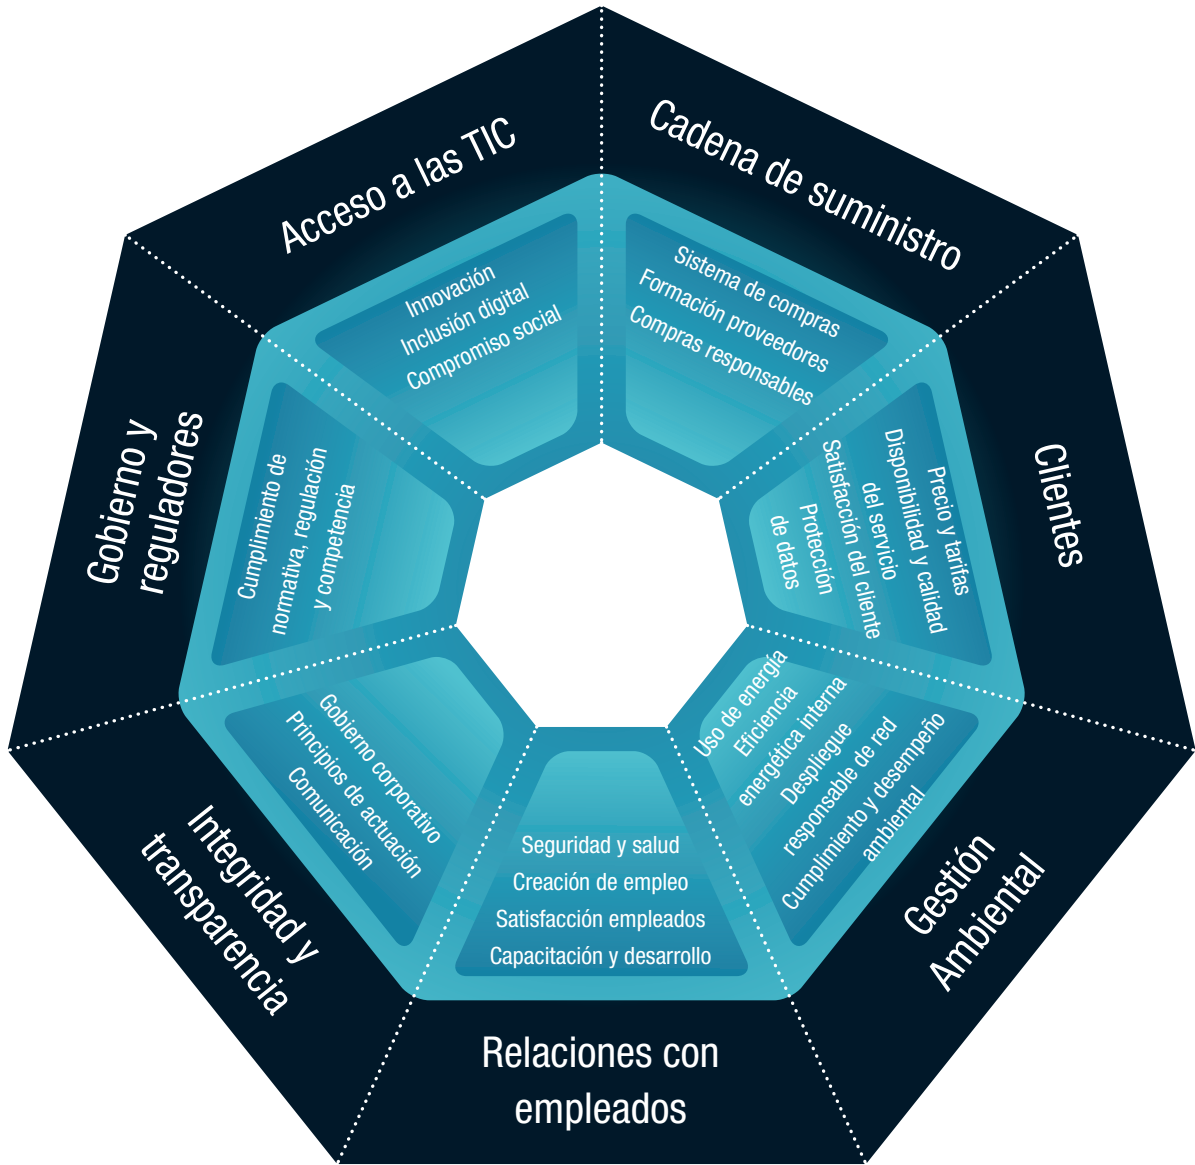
Acceso a las TIC

Innovación
Inclusión digital
Compromiso social

Cadena de suministro

Sistema de compras
Formación proveedores
Compras responsables

Clientes

Precio y tarifas
Disponibilidad y calidad del servicio
Satisfacción del cliente
Protección de datos

Gestión Ambiental

Uso de energía
Eficiencia energética interna
Despliegue responsable de red
Cumplimiento y desempeño ambiental

Relaciones con empleados

Seguridad y salud
Creación de empleo
Satisfacción empleados
Capacitación y desarrollo

Integridad y transparencia

Gobierno corporativo
Principios de actuación
Comunicación

Gobierno y reguladores

Cumplimiento de normativa, regulación y competencia